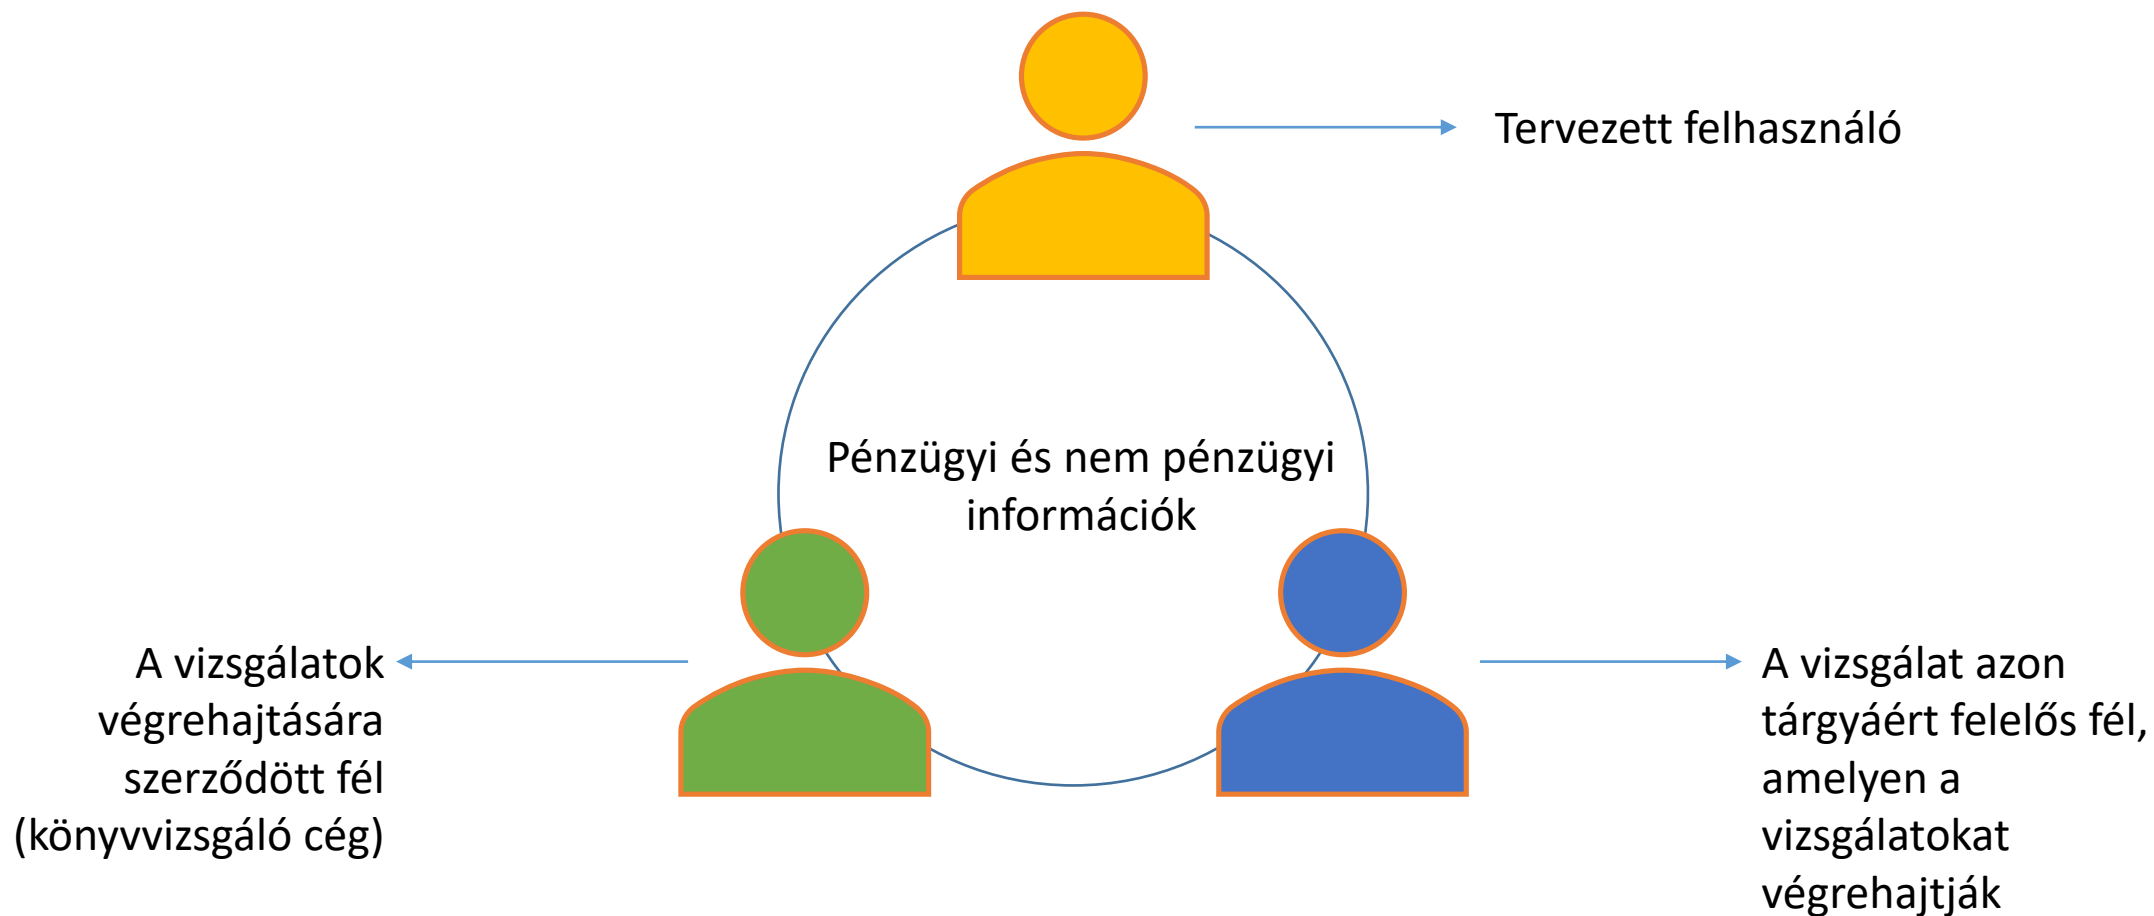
Tervezett felhasználó

Pénzügyi és nem pénzügyi információk

A vizsgálatok végrehajtására szerződött fél (könyvvizsgáló cég)

A vizsgálat azon tárgyáért felelős fél, amelyen a vizsgálatokat végrehajtják